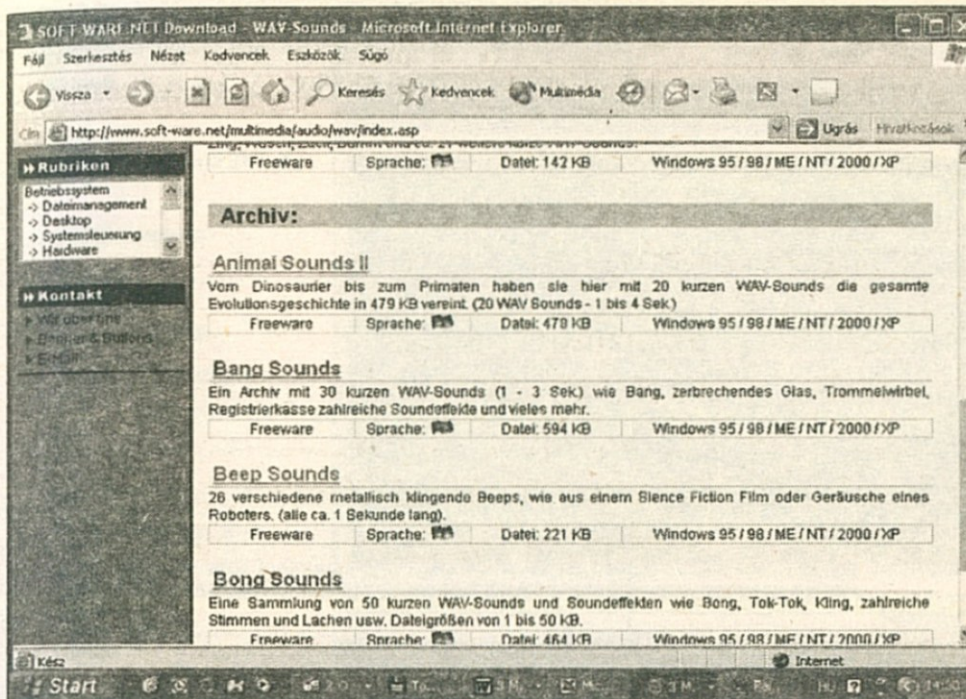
SOFT-WARE.NET Download - WAV-Sounds - Microsoft Internet Explorer

Fájl Szerkesztés Nézet Kedvencek Eszközök Súgó

Vissza Keresés Kedvencek Multimédia

Cím http://www.soft-ware.net/multimedia/audio/wav/index.asp Ugrás Hivatkozások

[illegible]

| Freeware | Sprache: | Datei: 142 KB | Windows 95 / 98 / ME / NT / 2000 / XP |
|---|---|---|---|

Rubriken

Betriebssystem
-> Dateimanagement
-> Desktop
-> Systemsteuerung
-> Hardware

Kontakt

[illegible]

Archiv:

Animal Sounds II

Vom Dinosaurier bis zum Primaten haben sie hier mit 20 kurzen WAV-Sounds die gesamte Evolutionsgeschichte in 479 KB vereint. (20 WAV Sounds - 1 bis 4 Sek.)

| Freeware | Sprache: | Datei: 479 KB | Windows 95 / 98 / ME / NT / 2000 / XP |
|---|---|---|---|

Bang Sounds

Ein Archiv mit 30 kurzen WAV-Sounds (1 - 3 Sek.) wie Bang, zerbrechendes Glas, Trommelwirbel, Registrierkasse zahlreiche Soundeffekte und vieles mehr.

| Freeware | Sprache: | Datei: 594 KB | Windows 95 / 98 / ME / NT / 2000 / XP |
|---|---|---|---|

Beep Sounds

26 verschiedene metallisch klingende Beeps, wie aus einem Sience Fiction Film oder Geräusche eines Roboters. (alle ca. 1 Sekunde lang).

| Freeware | Sprache: | Datei: 221 KB | Windows 95 / 98 / ME / NT / 2000 / XP |
|---|---|---|---|

Bong Sounds

Eine Sammlung von 50 kurzen WAV-Sounds und Soundeffekten wie Bong, Tok-Tok, Kling, zahlreiche Stimmen und Lachen usw. Dateigrößen von 1 bis 50 KB.

| Freeware | Sprache: | Datei: 464 KB | Windows 95 / 98 / ME / NT / 2000 / XP |
|---|---|---|---|

Kész

Internet

Start